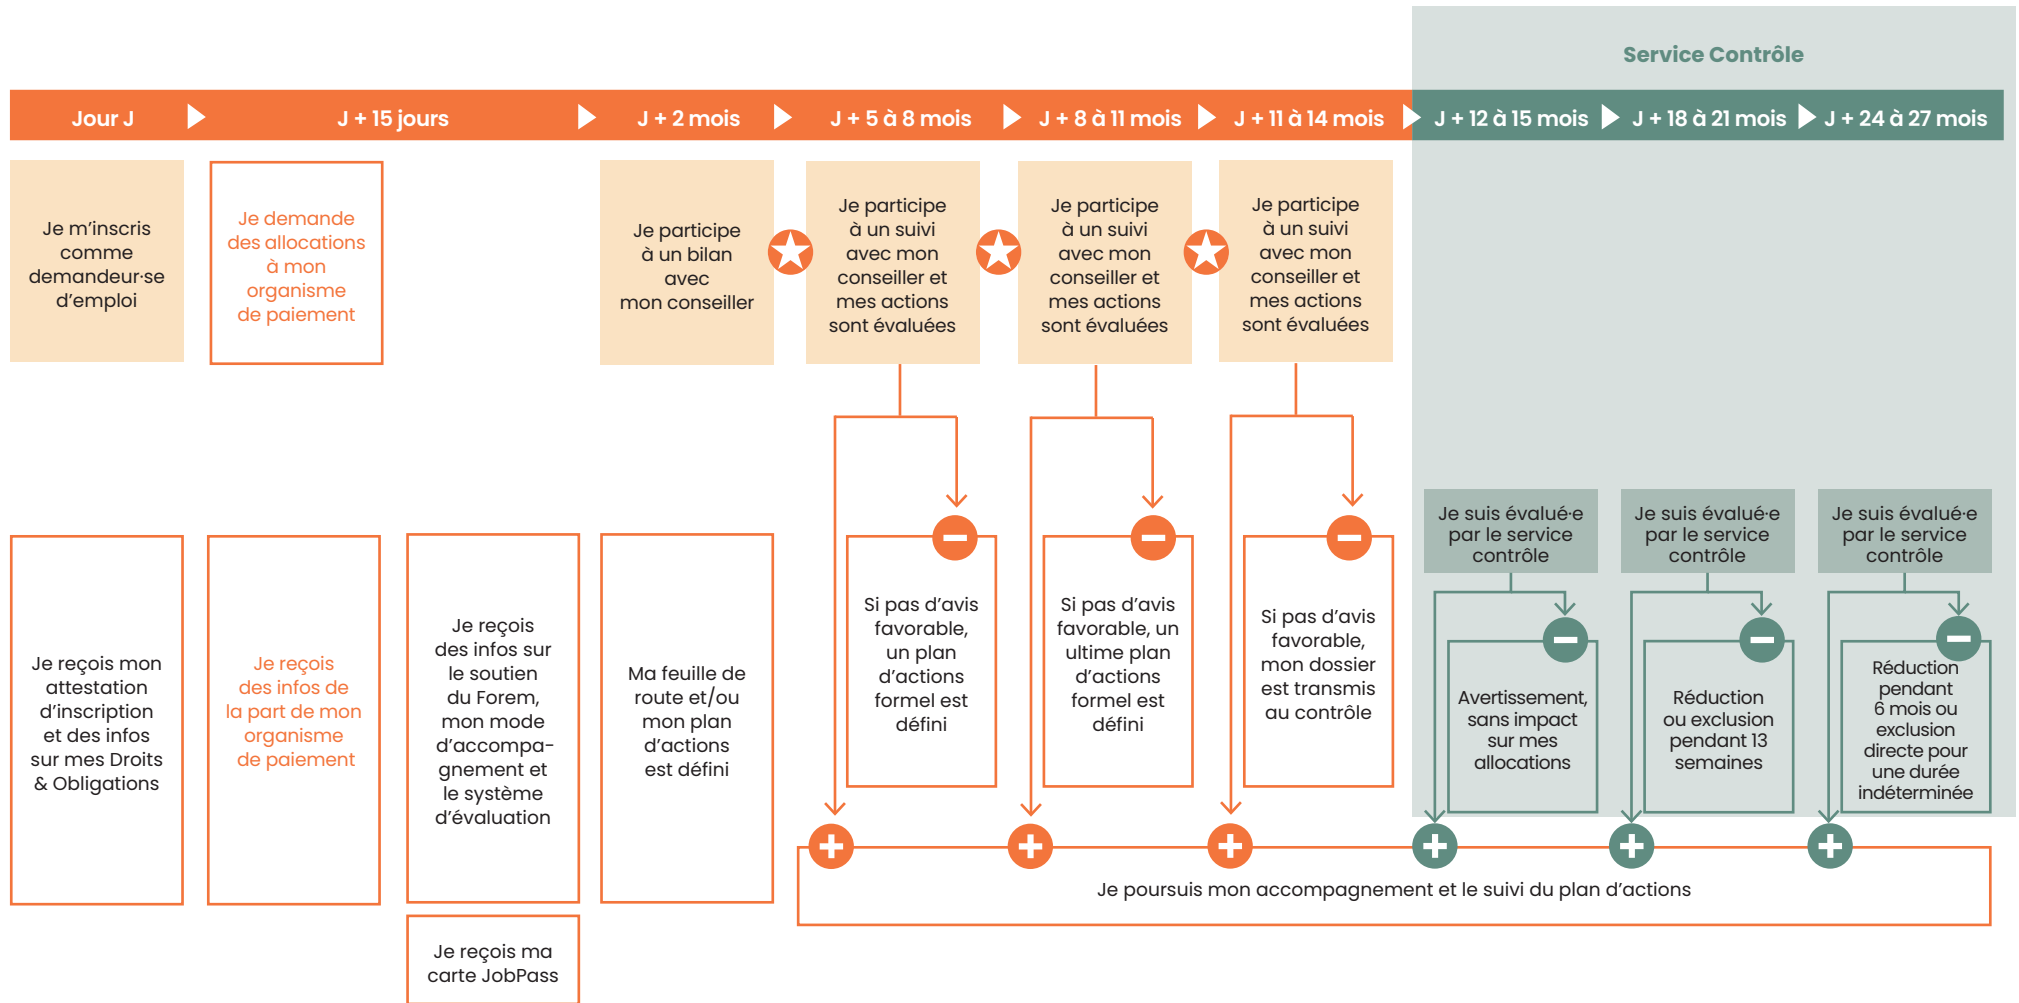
Service Contrôle

Jour J
J + 15 jours
J + 2 mois
J + 5 à 8 mois
J + 8 à 11 mois
J + 11 à 14 mois
J + 12 à 15 mois
J + 18 à 21 mois
J + 24 à 27 mois

Je m'inscris comme demandeur·se d'emploi

Je demande des allocations à mon organisme de paiement

Je participe à un bilan avec mon conseiller

Je participe à un suivi avec mon conseiller et mes actions sont évaluées

Je participe à un suivi avec mon conseiller et mes actions sont évaluées

Je participe à un suivi avec mon conseiller et mes actions sont évaluées

Je reçois mon attestation d'inscription et des infos sur mes Droits & Obligations

Je reçois des infos de la part de mon organisme de paiement

Je reçois des infos sur le soutien du Forem, mon mode d'accompagnement et le système d'évaluation

Je reçois ma carte JobPass

Ma feuille de route et/ou mon plan d'actions est défini

Si pas d'avis favorable, un plan d'actions formel est défini

Si pas d'avis favorable, un ultime plan d'actions formel est défini

Si pas d'avis favorable, mon dossier est transmis au contrôle

Je suis évalué·e par le service contrôle

Je suis évalué·e par le service contrôle

Je suis évalué·e par le service contrôle

Avertissement, sans impact sur mes allocations

Réduction ou exclusion pendant 13 semaines

Réduction pendant 6 mois ou exclusion directe pour une durée indéterminée

Je poursuis mon accompagnement et le suivi du plan d'actions